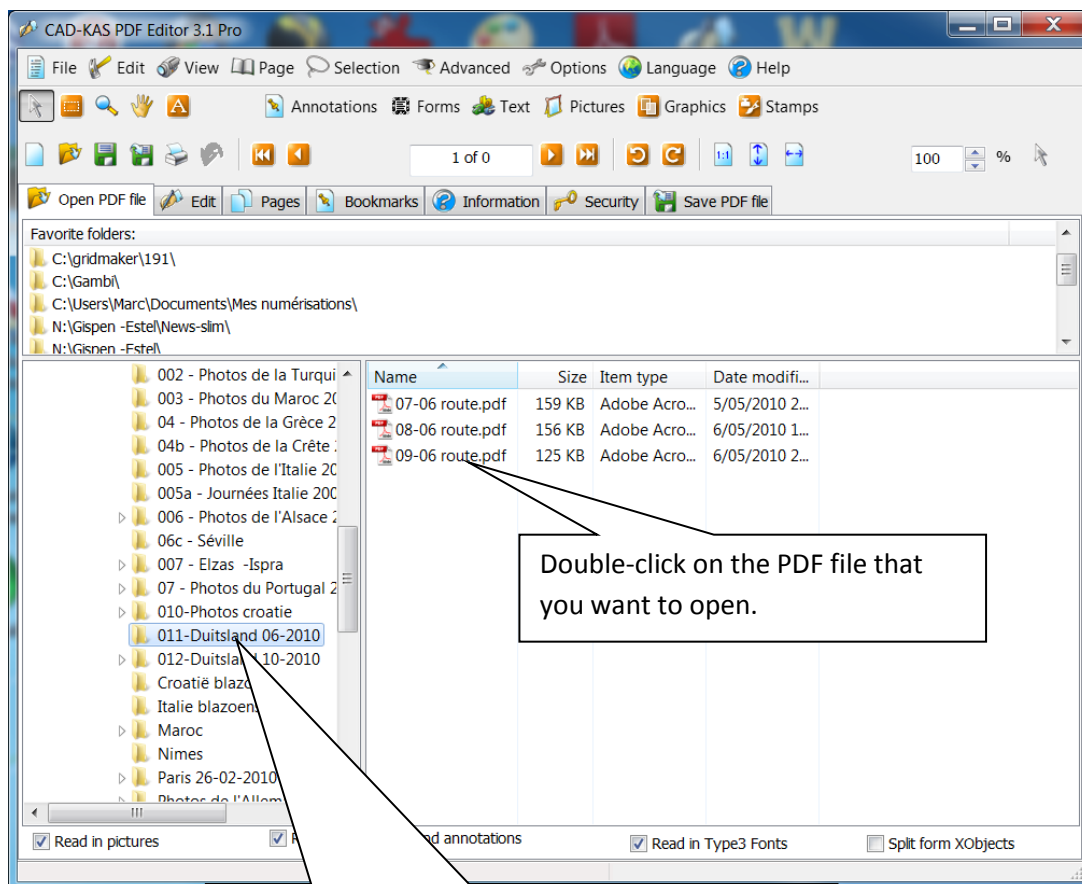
CAD-KAS PDF Editor 3.1 Pro

File Edit View Page Selection Advanced Options Language Help

Annotations Forms Text Pictures Graphics Stamps

1 of 0

100 %

Open PDF file Edit Pages Bookmarks Information Security Save PDF file

Favorite folders:
C:\gridmaker\191\
C:\Gambi\
C:\Users\Marc\Documents\Mes numérisations\
N:\Gispen -Estel\News-slim\
N:\Gispen -Estel\

002 - Photos de la Turqui
003 - Photos du Maroc 20
04 - Photos de la Grèce 2
04b - Photos de la Crête
005 - Photos de l'Italie 20
005a - Journées Italie 200
006 - Photos de l'Alsace 2
06c - Séville
007 - Elzas -Ispra
07 - Photos du Portugal 2
010-Photos croatie
011-Duitsland 06-2010
012-Duitsland 10-2010
Croatië blazo
Italie blazoens
Maroc
Nimes
Paris 26-02-2010
Photos de l'Allem

| Name | Size | Item type | Date modifi... |
|---|---|---|---|
| 07-06 route.pdf | 159 KB | Adobe Acro... | 5/05/2010 2... |
| 08-06 route.pdf | 156 KB | Adobe Acro... | 6/05/2010 1... |
| 09-06 route.pdf | 125 KB | Adobe Acro... | 6/05/2010 2... |

Double-click on the PDF file that you want to open.

Read in pictures
R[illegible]nd annotations
Read in Type3 Fonts
Split form XObjects